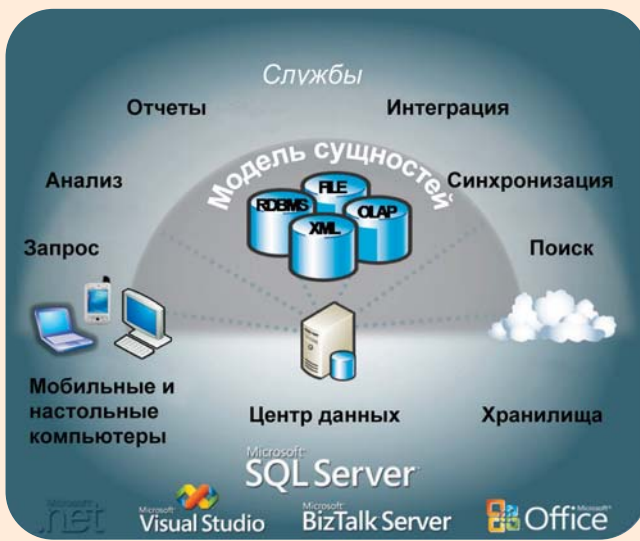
Службы

Отчеты

Интеграция

Модель сущностей

FILE

RDBMS

OLAP

XML

Анализ

Синхронизация

Запрос

Поиск

Мобильные и настольные компьютеры

Центр данных

Хранилища

Microsoft SQL Server

Microsoft .net

Microsoft Visual Studio

Microsoft BizTalk Server

Office Microsoft